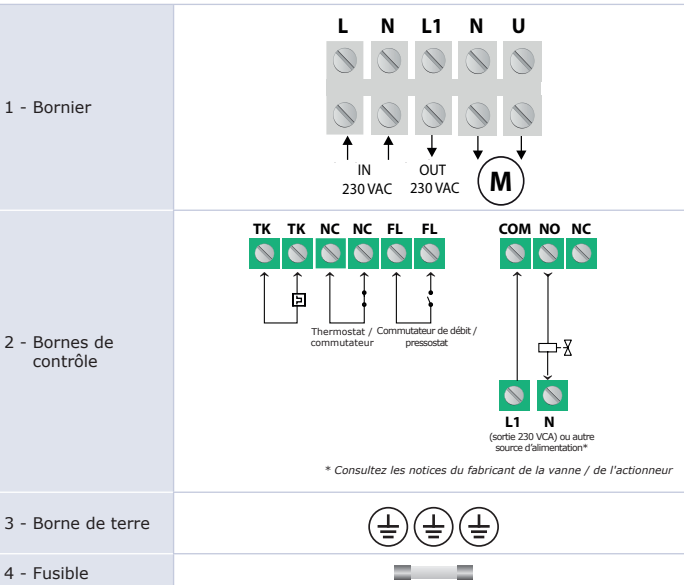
| | |
|---|---|
| 1 - Bornier | L N L1 N U<br>IN 230 VAC OUT 230 VAC M |
| 2 - Bornes de contrôle | TK TK NC NC FL FL COM NO NC<br>Thermostat / commutateur Commutateur de débit / pressostat<br>L1 N<br>(sortie 230 VCA) ou autre source d'alimentation*<br>* Consultez les notices du fabricant de la vanne / de l'actionneur |
| 3 - Borne de terre | |
| 4 - Fusible | |